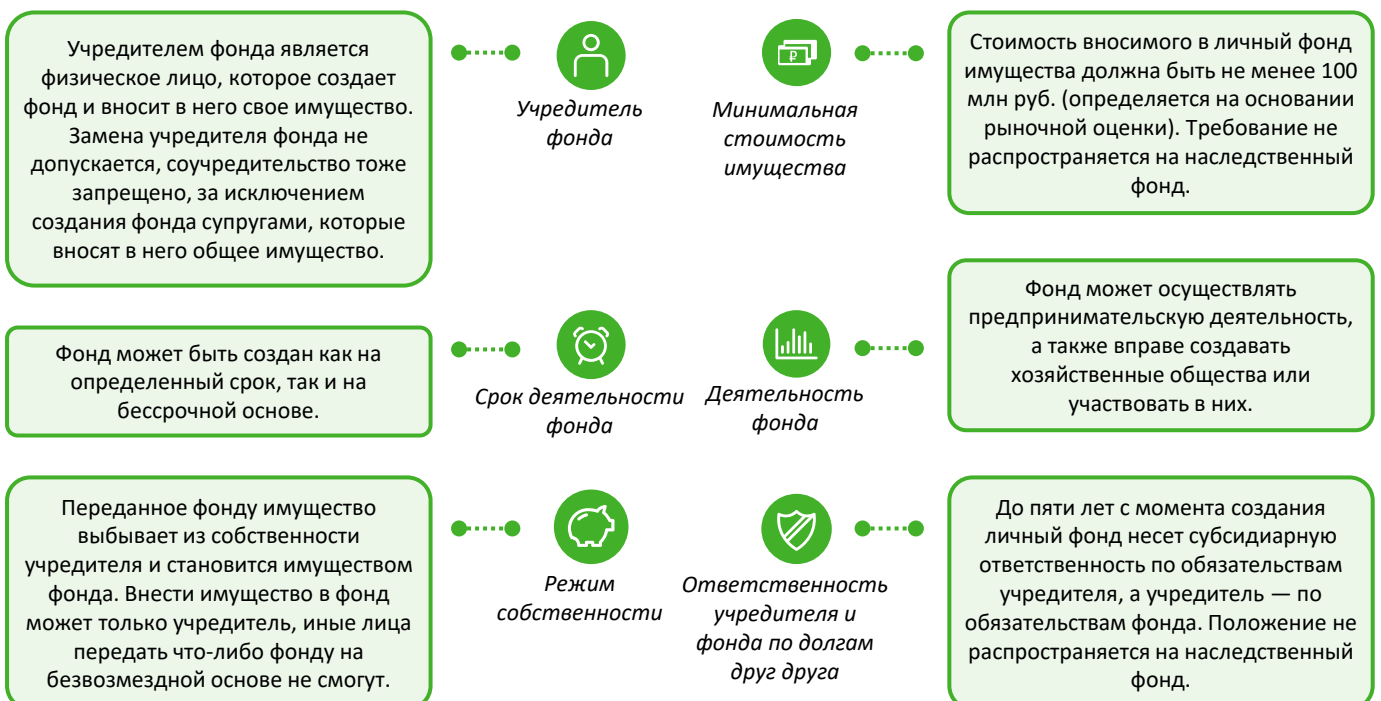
Учредителем фонда является физическое лицо, которое создает фонд и вносит в него свое имущество. Замена учредителя фонда не допускается, соучредительство тоже запрещено, за исключением создания фонда супругами, которые вносят в него общее имущество.

Учредитель фонда

Минимальная стоимость имущества

Стоимость вносимого в личный фонд имущества должна быть не менее 100 млн руб. (определяется на основании рыночной оценки). Требование не распространяется на наследственный фонд.

Фонд может быть создан как на определенный срок, так и на бессрочной основе.

Срок деятельности фонда

Деятельность фонда

Фонд может осуществлять предпринимательскую деятельность, а также вправе создавать хозяйственные общества или участвовать в них.

Переданное фонду имущество выбывает из собственности учредителя и становится имуществом фонда. Внести имущество в фонд может только учредитель, иные лица передать что-либо фонду на безвозмездной основе не смогут.

Режим собственности

Ответственность учредителя и фонда по долгам друг друга

До пяти лет с момента создания личный фонд несет субсидиарную ответственность по обязательствам учредителя, а учредитель — по обязательствам фонда. Положение не распространяется на наследственный фонд.